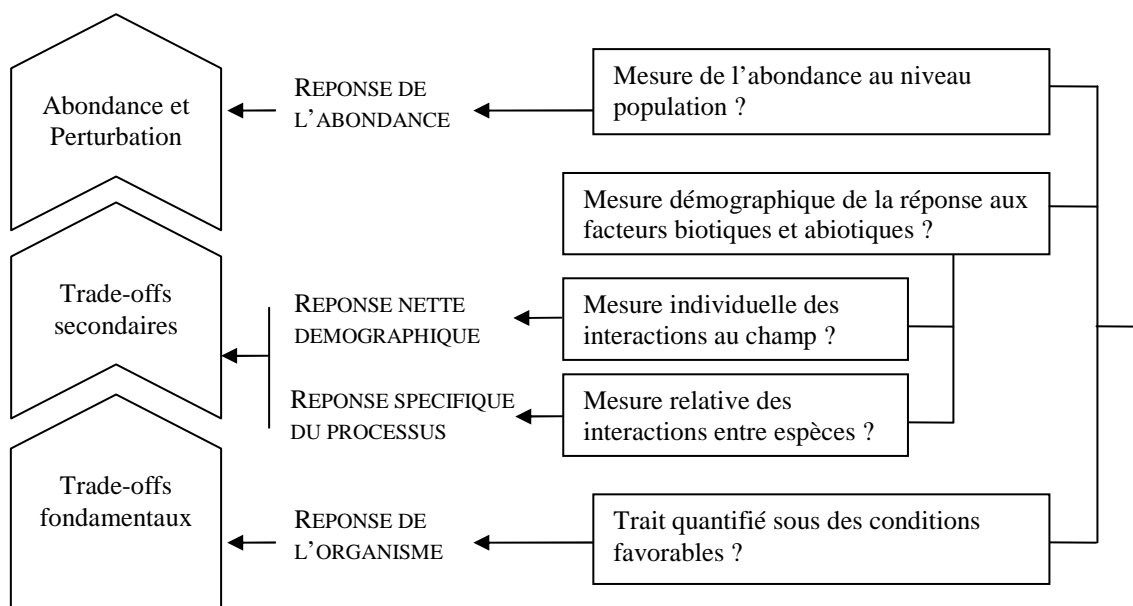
Abondance et Perturbation

REPONSE DE L'ABONDANCE

Mesure de l'abondance au niveau population ?

Mesure démographique de la réponse aux facteurs biotiques et abiotiques ?

Trade-offs secondaires

REPONSE NETTE DEMOGRAPHIQUE

Mesure individuelle des interactions au champ ?

REPONSE SPECIFIQUE DU PROCESSUS

Mesure relative des interactions entre espèces ?

Trade-offs fondamentaux

REPONSE DE L'ORGANISME

Trait quantifié sous des conditions favorables ?